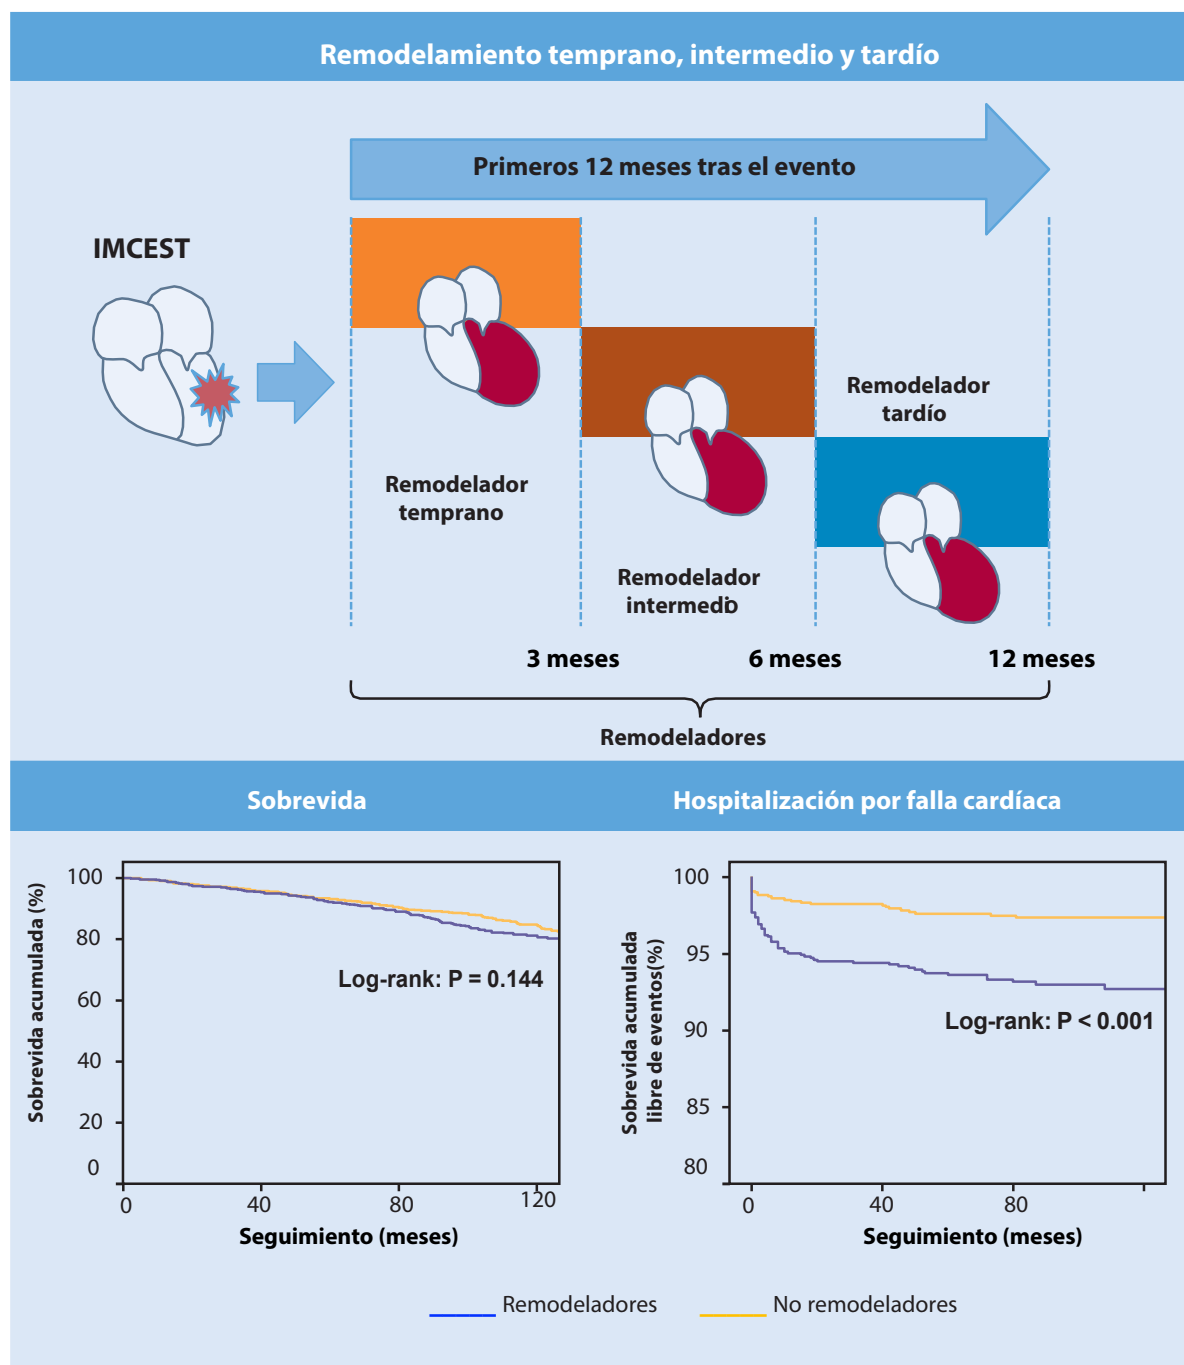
Remodelamiento temprano, intermedio y tardío

Primeros 12 meses tras el evento

IMCEST

Remodelador temprano

Remodelador intermedio

Remodelador tardío

3 meses

6 meses

12 meses

Remodeladores

Sobrevida

Hospitalización por falla cardíaca

Sobrevida acumulada (%)

100
80
60
40
20
0

Log-rank: P = 0.144

0
40
80
120

Seguimiento (meses)

Sobrevida acumulada libre de eventos(%)

100
95
90
85
80

Log-rank: P < 0.001

0
40
80

Seguimiento (meses)

Remodeladores

No remodeladores